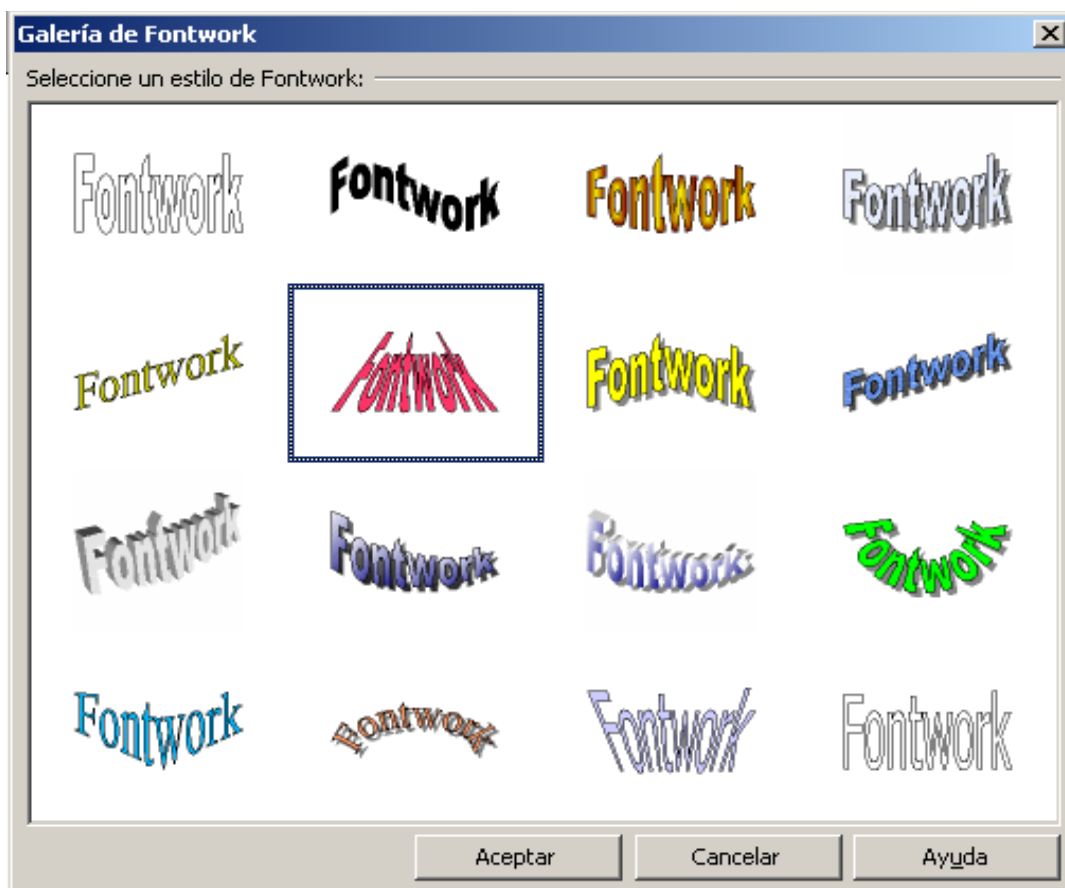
Galería de Fontwork

Seleccione un estilo de Fontwork:

| Fontwork | Fontwork | Fontwork | Fontwork |
|---|---|---|---|
| Fontwork | Fontwork | Fontwork | Fontwork |
| Fontwork | Fontwork | Fontwork | Fontwork |
| Fontwork | Fontwork | Fontwork | Fontwork |

Aceptar Cancelar Ayuda